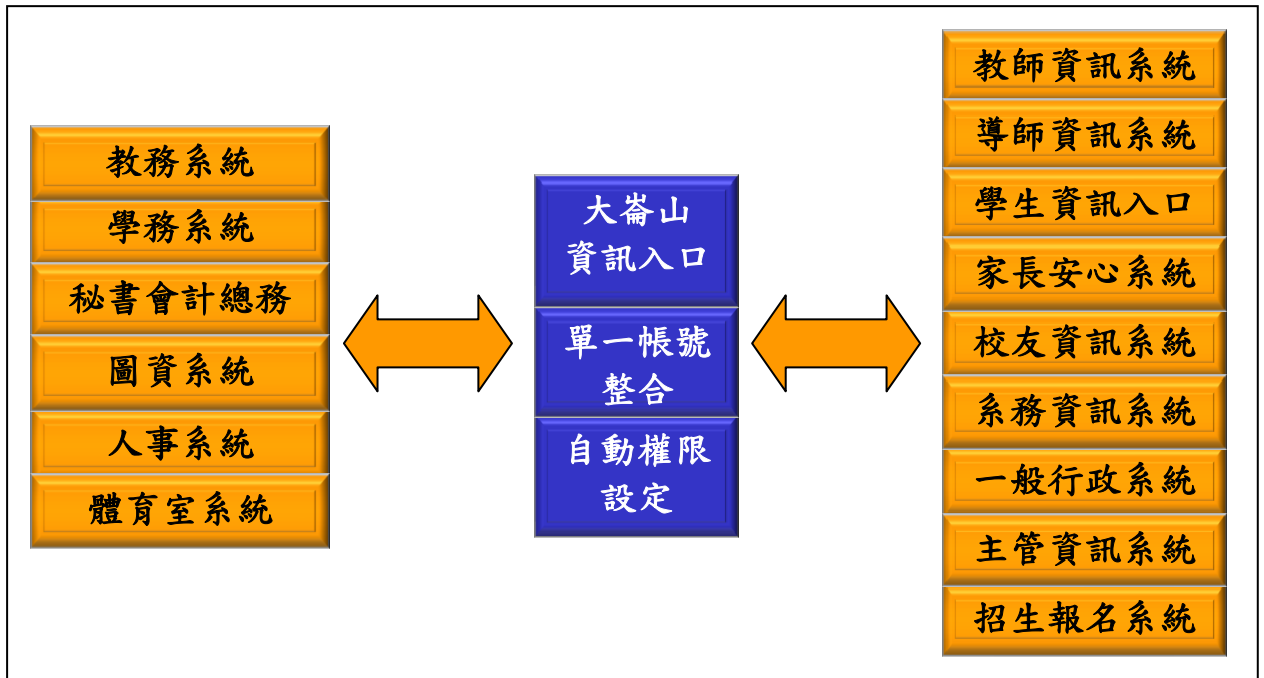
教務系統
學務系統
秘書會計總務
圖資系統
人事系統
體育室系統

大崙山
資訊入口
單一帳號
整合
自動權限
設定

教師資訊系統
導師資訊系統
學生資訊入口
家長安心系統
校友資訊系統
系務資訊系統
一般行政系統
主管資訊系統
招生報名系統